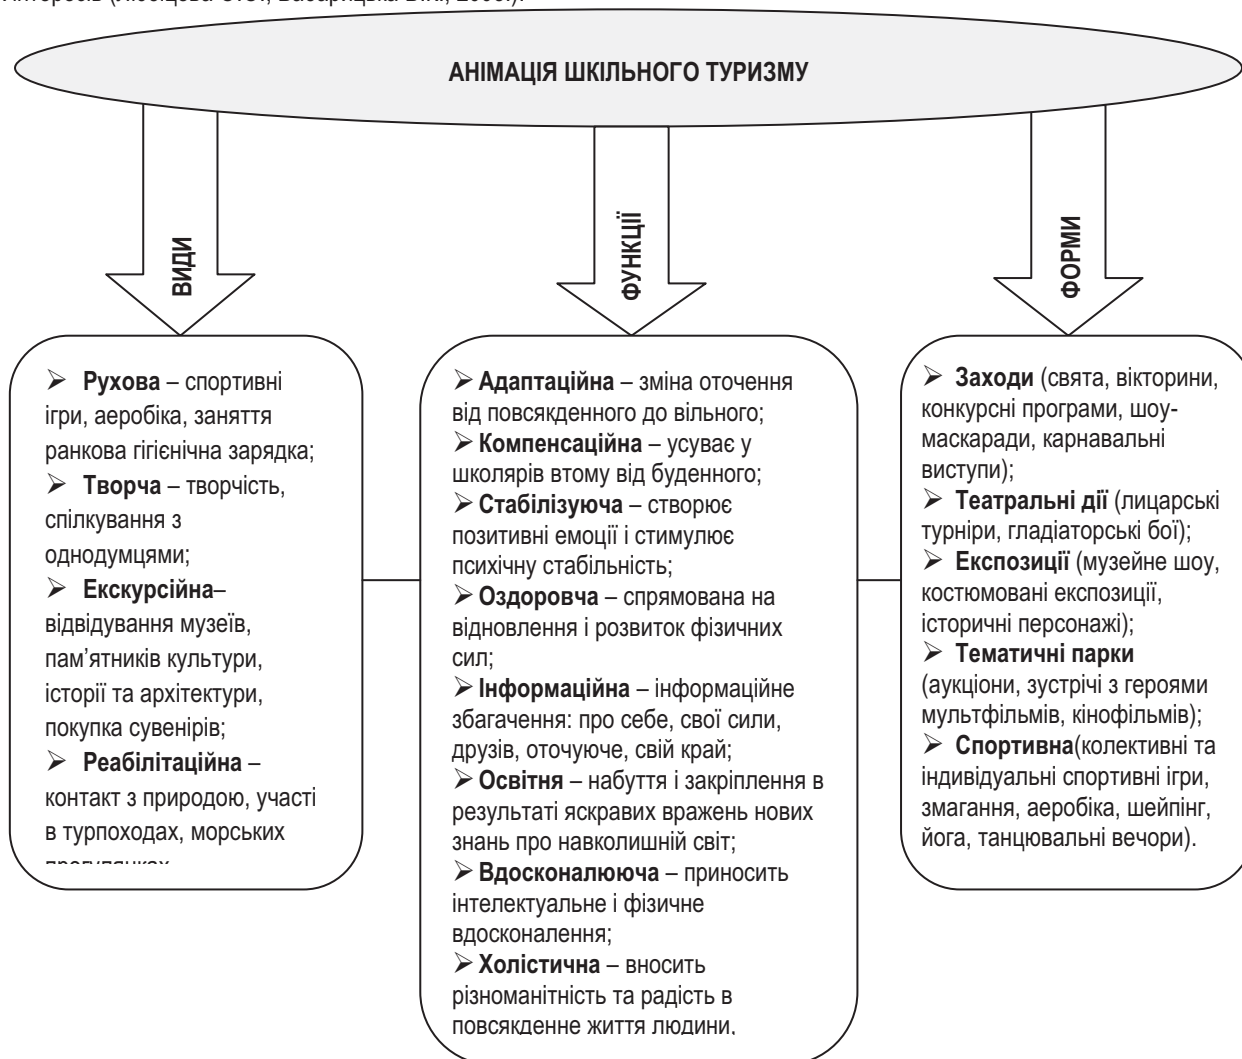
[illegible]

АНІМАЦІЯ ШКІЛЬНОГО ТУРИЗМУ

ВИДИ

ФУНКЦІЇ

ФОРМИ

➢ **Рухова** – спортивні ігри, аеробіка, заняття ранкова гігієнічна зарядка;
➢ **Творча** – творчість, спілкування з однодумцями;
➢ **Екскурсійна**– відвідування музеїв, пам'ятників культури, історії та архітектури, покупка сувенірів;
➢ **Реабілітаційна** – контакт з природою, участі в турпоходах, морських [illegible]

➢ **Адаптаційна** – зміна оточення від повсякденного до вільного;
➢ **Компенсаційна** – усуває у школярів втому від буденного;
➢ **Стабілізуюча** – створює позитивні емоції і стимулює психічну стабільність;
➢ **Оздоровча** – спрямована на відновлення і розвиток фізичних сил;
➢ **Інформаційна** – інформаційне збагачення: про себе, свої сили, друзів, оточуюче, свій край;
➢ **Освітня** – набуття і закріплення в результаті яскравих вражень нових знань про навколишній світ;
➢ **Вдосконалююча** – приносить інтелектуальне і фізичне вдосконалення;
➢ **Холістична** – вносить різноманітність та радість в повсякденне життя людини.

➢ **Заходи** (свята, вікторини, конкурсні програми, шоу-маскаради, карнавальні виступи);
➢ **Театральні дії** (лицарські турніри, гладіаторські бої);
➢ **Експозиції** (музейне шоу, костюмовані експозиції, історичні персонажі);
➢ **Тематичні парки** (аукціони, зустрічі з героями мультфільмів, кінофільмів);
➢ **Спортивна**(колективні та індивідуальні спортивні ігри, змагання, аеробіка, шейпінг, йога, танцювальні вечори).